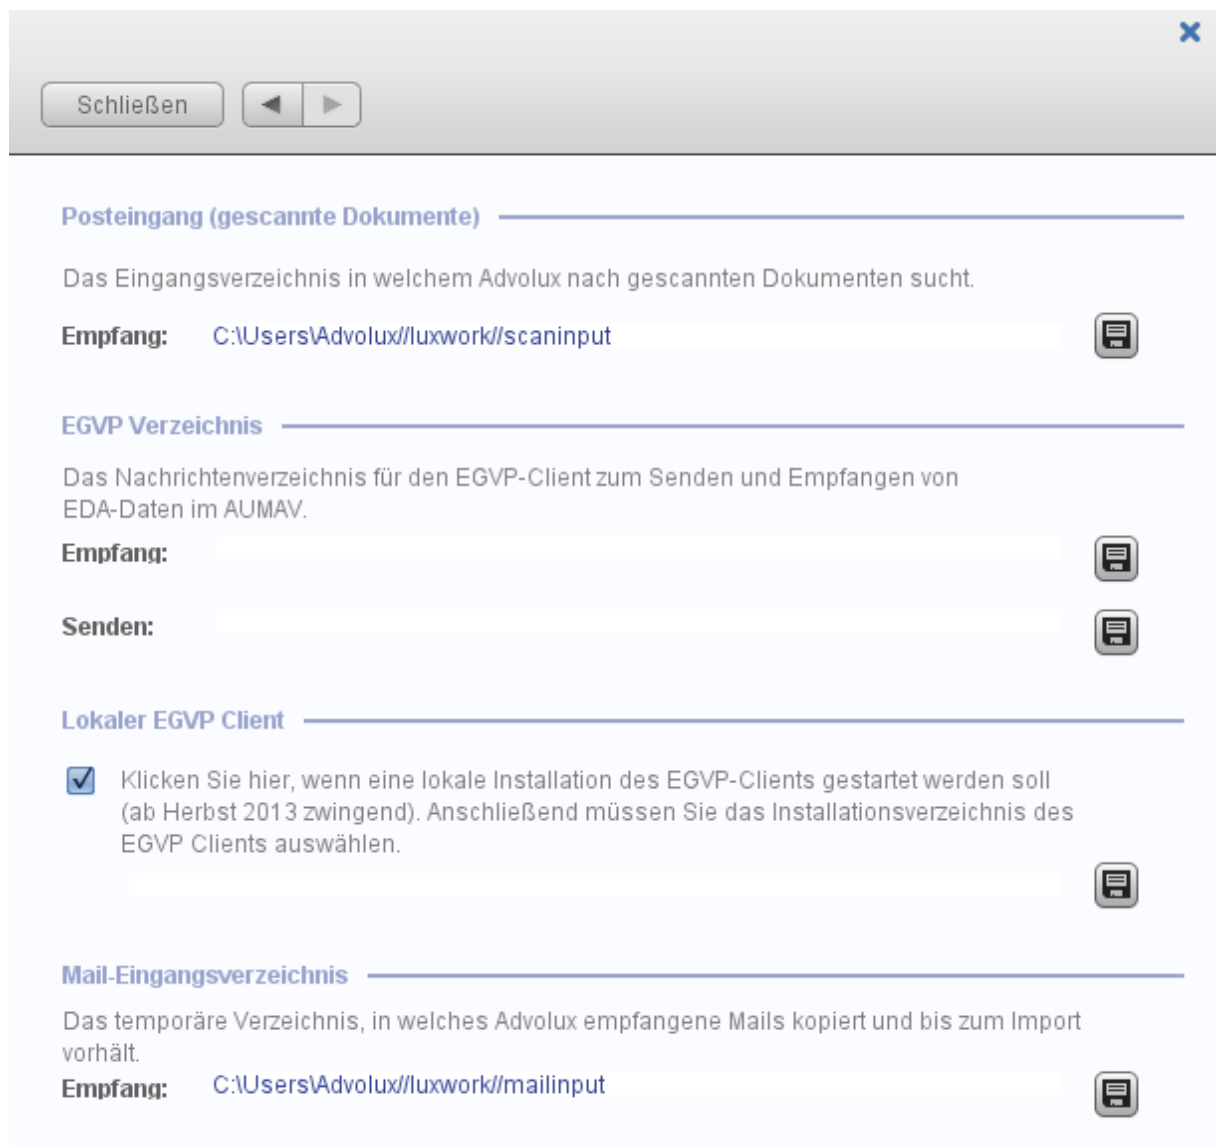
Schließen

Posteingang (gescannte Dokumente)

Das Eingangsverzeichnis in welchem Advolux nach gescannten Dokumenten sucht.

Empfang: C:\Users\Advolux//luxwork//scaninput

EGVP Verzeichnis

Das Nachrichtenverzeichnis für den EGVP-Client zum Senden und Empfangen von EDA-Daten im AUMAV.

Empfang:

Senden:

Lokaler EGVP Client

Klicken Sie hier, wenn eine lokale Installation des EGVP-Clients gestartet werden soll (ab Herbst 2013 zwingend). Anschließend müssen Sie das Installationsverzeichnis des EGVP Clients auswählen.

Mail-Eingangsverzeichnis

Das temporäre Verzeichnis, in welches Advolux empfangene Mails kopiert und bis zum Import vorhält.

Empfang: C:\Users\Advolux//luxwork//mailinput